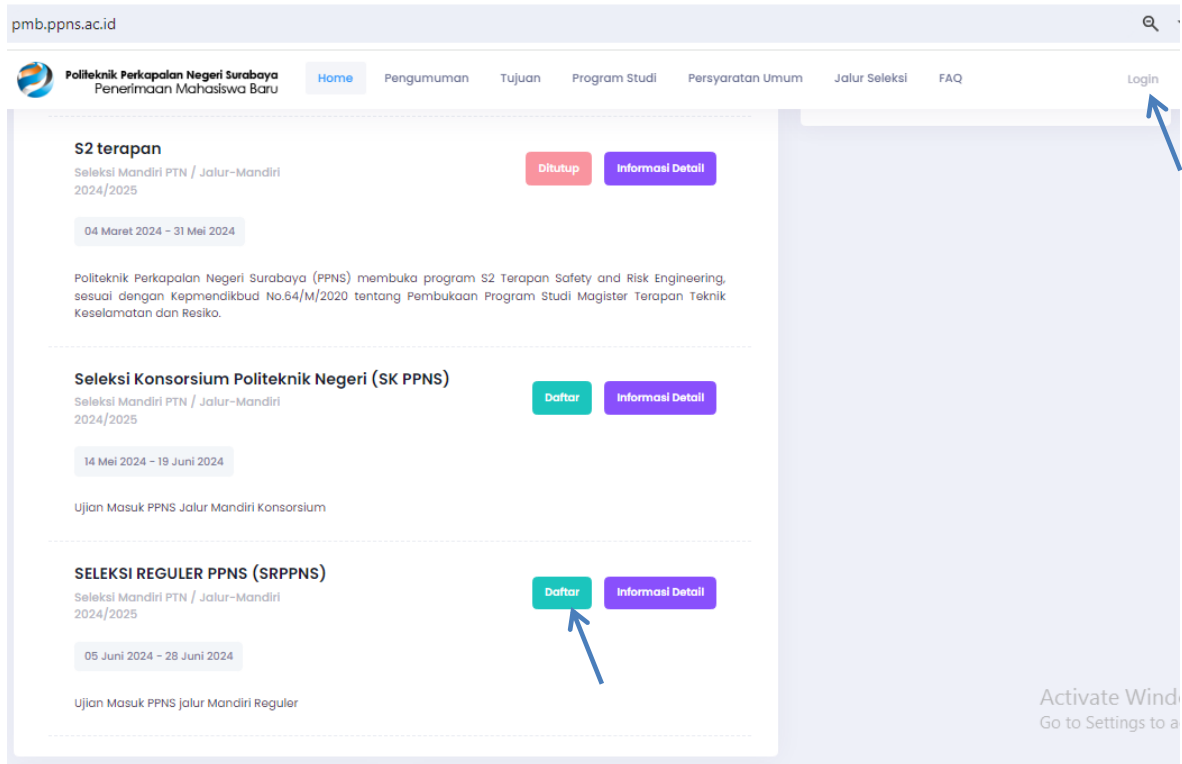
pmb.ppns.ac.id

Politeknik Perkapalan Negeri Surabaya
Penerimaan Mahasiswa Baru

Home Pengumuman Tujuan Program Studi Persyaratan Umum Jalur Seleksi FAQ Login

S2 terapan
Seleksi Mandiri PTN / Jalur-Mandiri 2024/2025

Ditutup Informasi Detail

04 Maret 2024 - 31 Mei 2024

Politeknik Perkapalan Negeri Surabaya (PPNS) membuka program S2 Terapan Safety and Risk Engineering, sesuai dengan Kepmendikbud No.64/M/2020 tentang Pembukaan Program Studi Magister Terapan Teknik Keselamatan dan Resiko.

Seleksi Konsorsium Politeknik Negeri (SK PPNS)
Seleksi Mandiri PTN / Jalur-Mandiri 2024/2025

Daftar Informasi Detail

14 Mei 2024 - 19 Juni 2024

Ujian Masuk PPNS Jalur Mandiri Konsorsium

SELEKSI REGULER PPNS (SRPPNS)
Seleksi Mandiri PTN / Jalur-Mandiri 2024/2025

Daftar Informasi Detail

05 Juni 2024 - 28 Juni 2024

Ujian Masuk PPNS jalur Mandiri Reguler

Activate Windo
Go to Settings to a